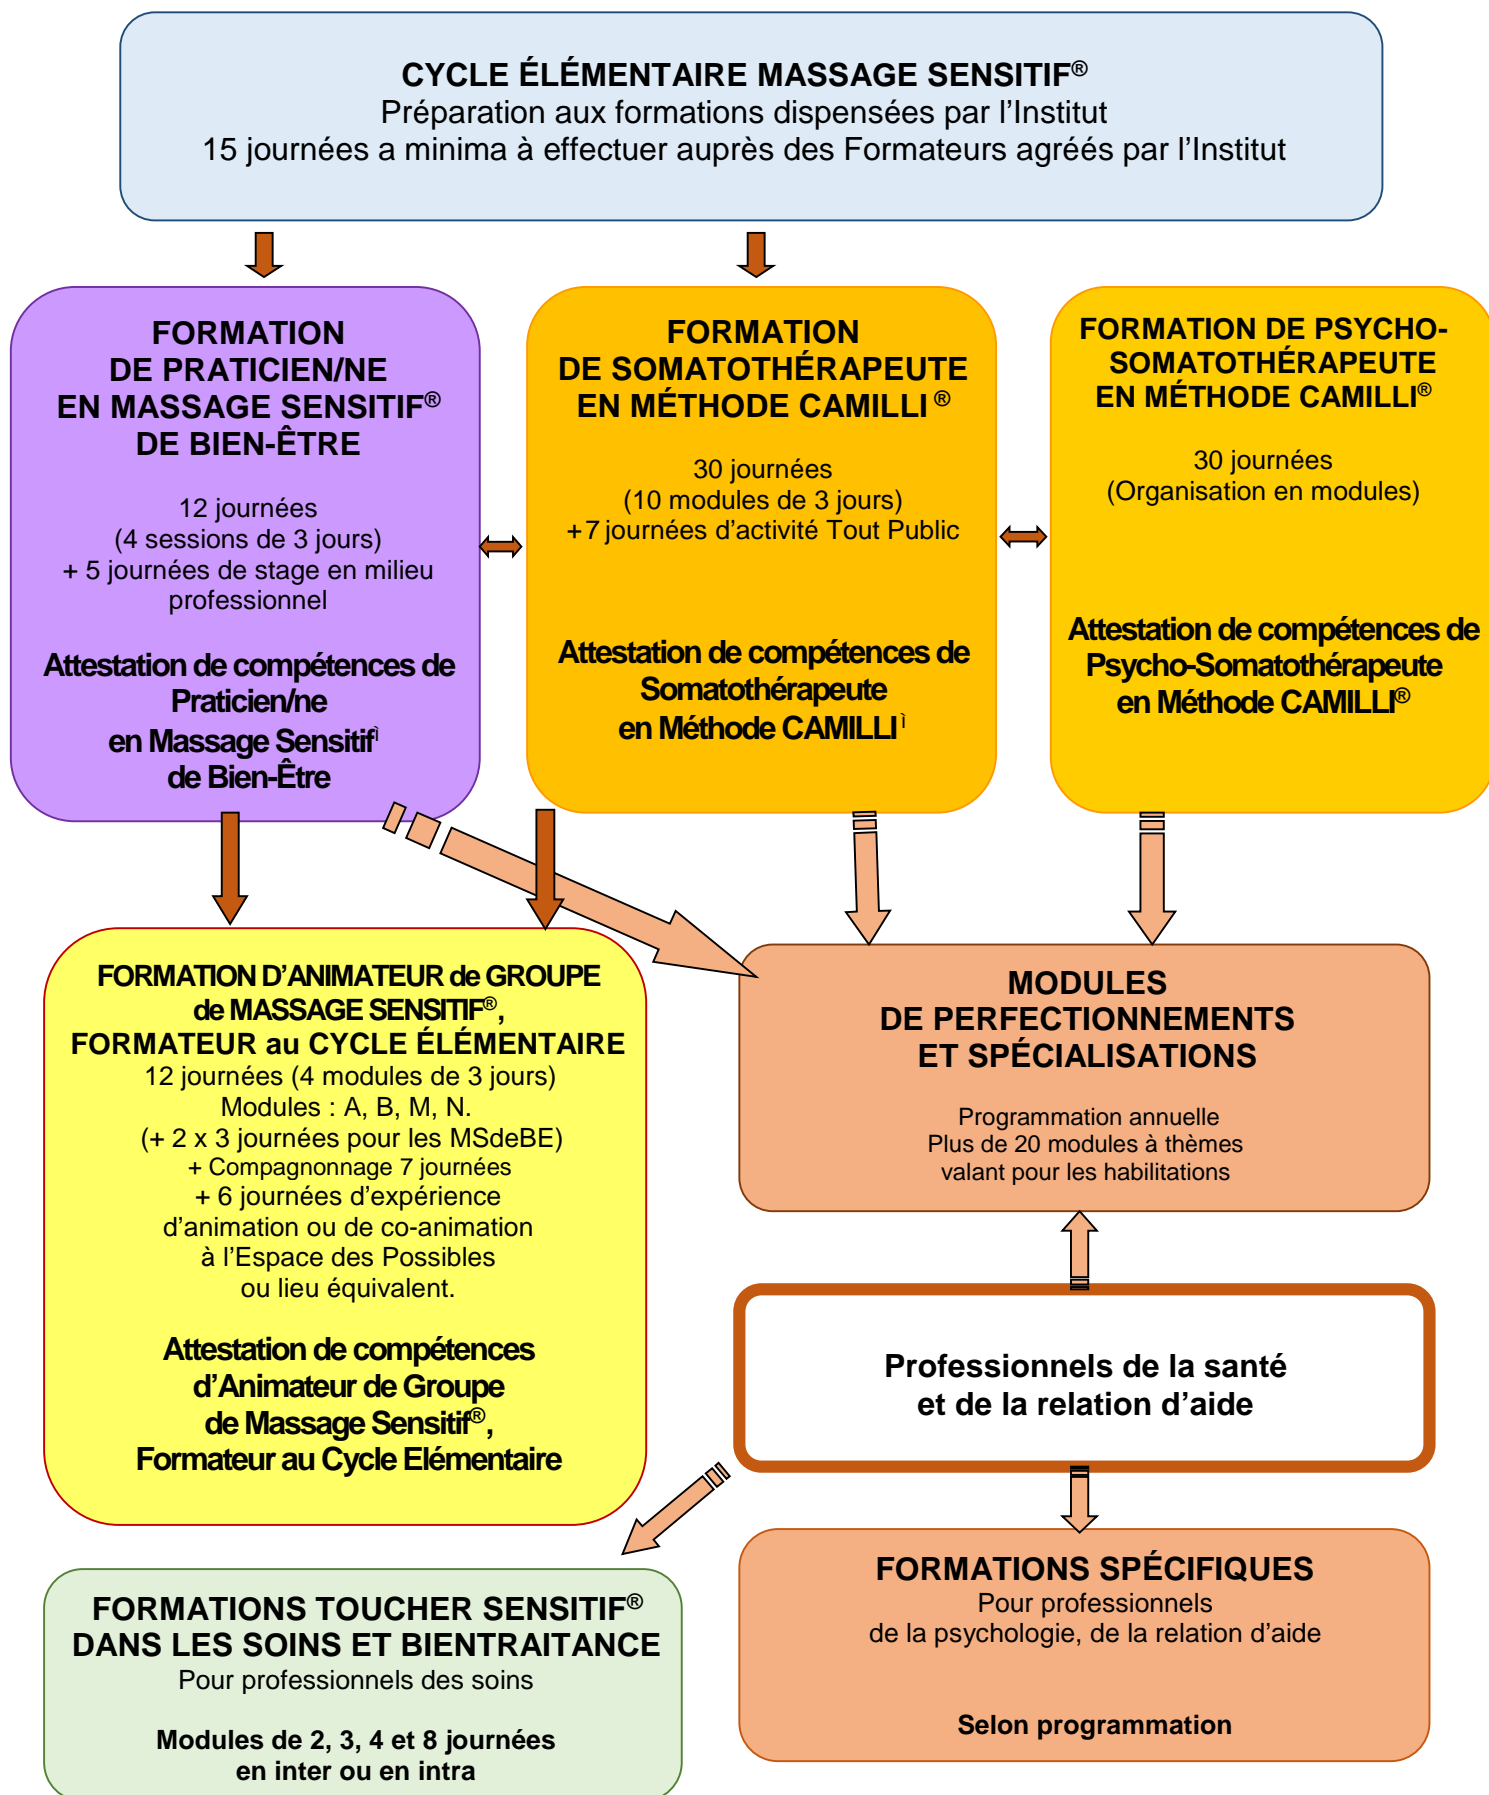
CYCLE ÉLÉMENTAIRE MASSAGE SENSITIF®
Préparation aux formations dispensées par l'Institut
15 journées a minima à effectuer auprès des Formateurs agréés par l'Institut

FORMATION
DE PRATICIEN/NE
EN MASSAGE SENSITIF®
DE BIEN-ÊTRE

12 journées
(4 sessions de 3 jours)
+ 5 journées de stage en milieu professionnel

Attestation de compétences de Praticien/ne
en Massage Sensitifì
de Bien-Être

FORMATION
DE SOMATOTHÉRAPEUTE
EN MÉTHODE CAMILLI ®

30 journées
(10 modules de 3 jours)
+7 journées d'activité Tout Public

Attestation de compétences de Somatothérapeute
en Méthode CAMILLIì

FORMATION DE PSYCHO-SOMATOTHÉRAPEUTE
EN MÉTHODE CAMILLI®

30 journées
(Organisation en modules)

Attestation de compétences de Psycho-Somatothérapeute
en Méthode CAMILLI®

FORMATION D'ANIMATEUR de GROUPE
de MASSAGE SENSITIF®,
FORMATEUR au CYCLE ÉLÉMENTAIRE
12 journées (4 modules de 3 jours)
Modules : A, B, M, N.
(+ 2 x 3 journées pour les MSdeBE)
+ Compagnonnage 7 journées
+ 6 journées d'expérience
d'animation ou de co-animation
à l'Espace des Possibles
ou lieu équivalent.

Attestation de compétences
d'Animateur de Groupe
de Massage Sensitif®,
Formateur au Cycle Elémentaire

MODULES
DE PERFECTIONNEMENTS
ET SPÉCIALISATIONS

Programmation annuelle
Plus de 20 modules à thèmes
valant pour les habilitations

Professionnels de la santé
et de la relation d'aide

FORMATIONS TOUCHER SENSITIF®
DANS LES SOINS ET BIENTRAITANCE
Pour professionnels des soins

Modules de 2, 3, 4 et 8 journées
en inter ou en intra

FORMATIONS SPÉCIFIQUES
Pour professionnels
de la psychologie, de la relation d'aide

Selon programmation